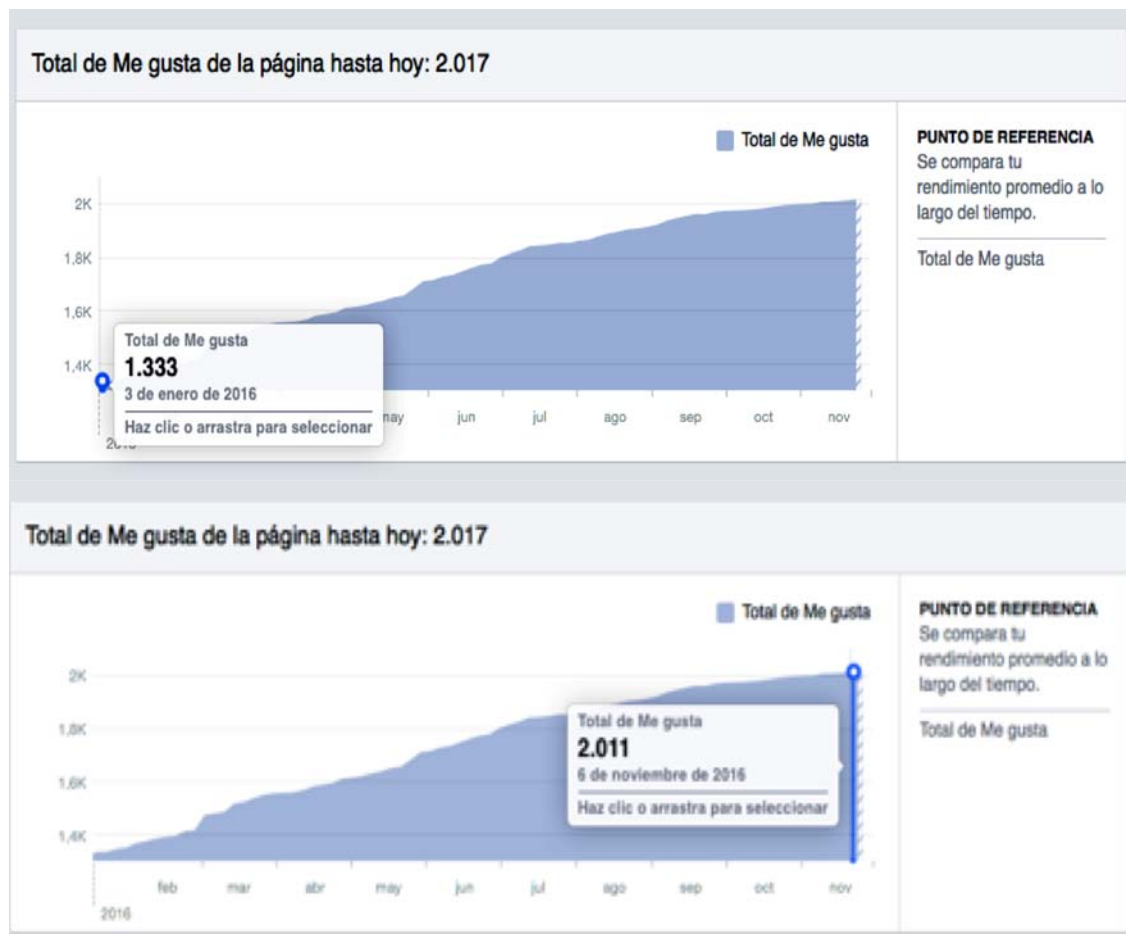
Total de Me gusta de la página hasta hoy: 2.017

Total de Me gusta

2K
1,8K
1,6K
1,4K

Total de Me gusta
1.333
3 de enero de 2016
Haz clic o arrastra para seleccionar

may jun jul ago sep oct nov
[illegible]

PUNTO DE REFERENCIA
Se compara tu rendimiento promedio a lo largo del tiempo.

Total de Me gusta

Total de Me gusta de la página hasta hoy: 2.017

Total de Me gusta

2K
1,8K
1,6K
1,4K

Total de Me gusta
2.011
6 de noviembre de 2016
Haz clic o arrastra para seleccionar

feb mar abr may jun jul ago sep oct nov
2016

PUNTO DE REFERENCIA
Se compara tu rendimiento promedio a lo largo del tiempo.

Total de Me gusta